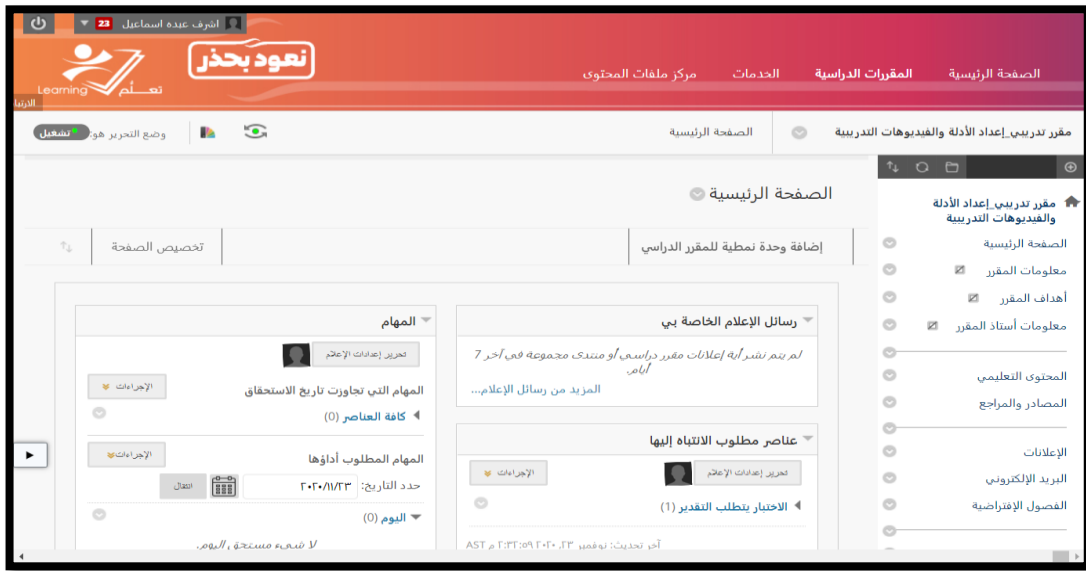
اشرف عبده اسماعيل 23

نعود بحذر

تعــلم Learning

الصفحة الرئيسية المقررات الدراسية الخدمات مركز ملفات المحتوى

الارتبا

مقرر تدريبي_إعداد الأدلة والفيديوهات التدريبية

الصفحة الرئيسية

وضع التحرير هو: تشغيل

مقرر تدريبي_إعداد الأدلة والفيديوهات التدريبية

الصفحة الرئيسية

معلومات المقرر

أهداف المقرر

معلومات أستاذ المقرر

المحتوى التعليمي

المصادر والمراجع

الإعلانات

البريد الإلكتروني

الفصول الإفتراضية

الصفحة الرئيسية

إضافة وحدة نمطية للمقرر الدراسي

تخصيص الصفحة

رسائل الإعلام الخاصة بي

لم يتم نشر أية إعلانات مقرر دراسي أو منتدى مجموعة في آخر 7 أيام.

المزيد من رسائل الإعلام...

عناصر مطلوب الانتباه إليها

تحرير إعدادات الإعلام

الإجراءات

الاختبار يتطلب التقدير (1)

آخر تحديث: نوفمبر ٢٣، ٢٠٢٠ ٢:٣٢:٠٩ م AST

المهام

تحرير إعدادات الإعلام

الإجراءات

المهام التي تجاوزت تاريخ الاستحقاق

كافة العناصر (0)

الإجراءات

المهام المطلوب أداؤها

حدد التاريخ: ٢٠٢٠/١١/٢٣

انتقال

اليوم (0)

لا شيء مستحق اليوم.